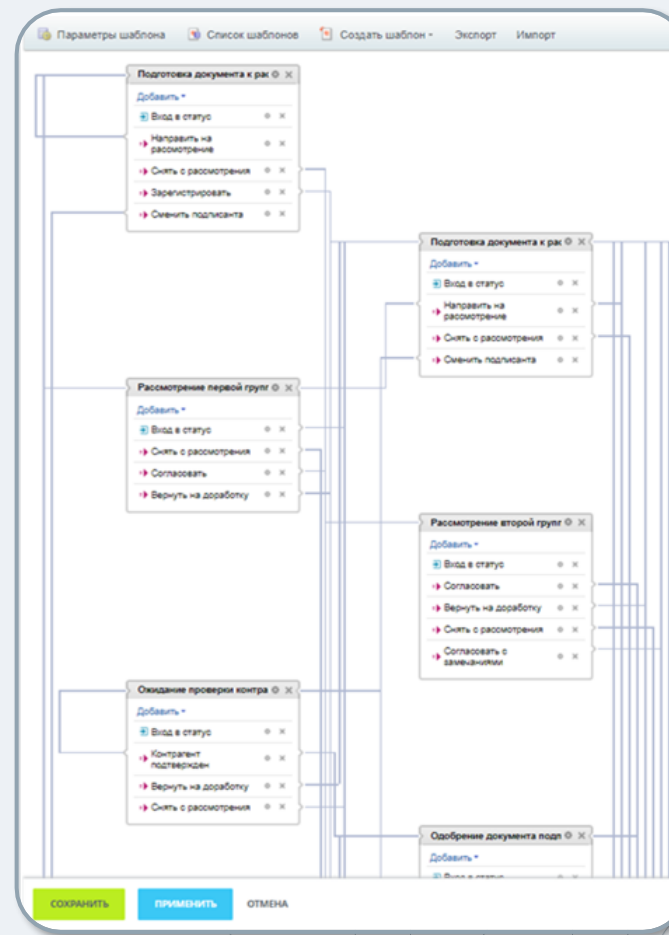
Параметры шаблона Список шаблонов Создать шаблон Экспорт Импорт

Подготовка документа к рас
Добавить
Вход в статус
Направить на рассмотрение
Снять с рассмотрения
Зарегистрировать
Сменить подписанта

Подготовка документа к рас
Добавить
Вход в статус
Направить на рассмотрение
Снять с рассмотрения
Сменить подписанта

Рассмотрение первой групп
Добавить
Вход в статус
Снять с рассмотрения
Согласовать
Вернуть на доработку

Рассмотрение второй групп
Добавить
Вход в статус
Согласовать
Вернуть на доработку
Снять с рассмотрения
Согласовать с замечаниями

Ожидание проверки контра
Добавить
Вход в статус
Контрагент подтвержден
Вернуть на доработку
Снять с рассмотрения

Одобрение документа подп
Добавить
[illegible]

СОХРАНИТЬ ПРИМЕНИТЬ ОТМЕНА